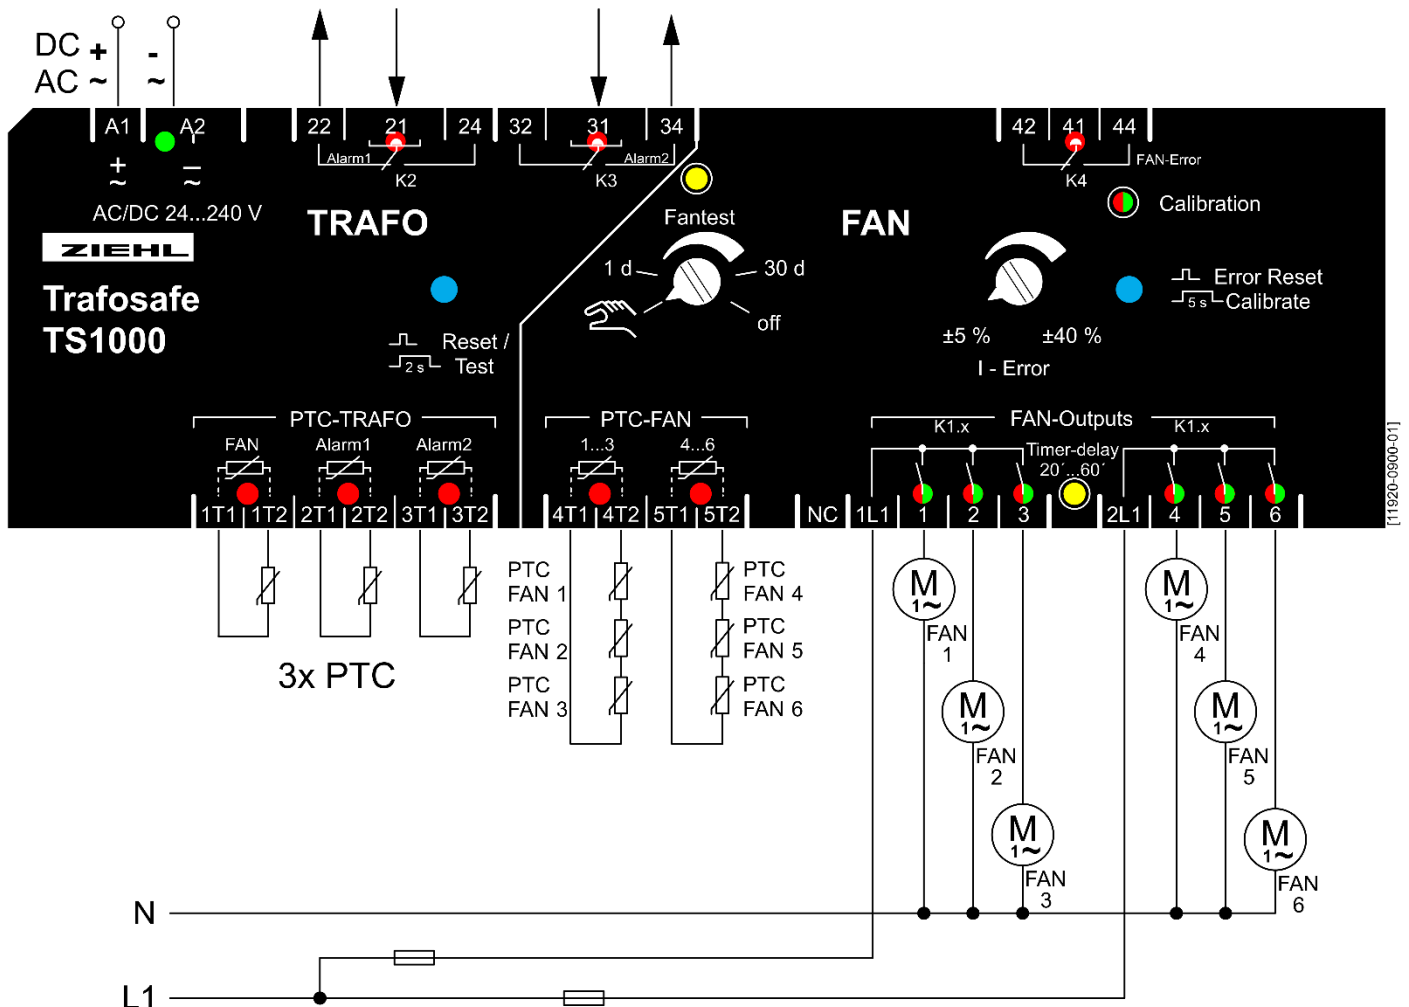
DC +
AC ~
-
~

A1 A2 22 21 24 32 31 34 42 41 44

+
~
–
~
AC/DC 24...240 V
Alarm1
K2
Alarm2
K3
K4
FAN-Error

ZIEHL
Trafosafe
TS1000

TRAFO
Fantest
FAN
Calibration
1 d
30 d
off
Reset /
2 s
Test
Error Reset
5 s
Calibrate
±5 %
±40 %
I - Error

PTC-TRAFO
FAN Alarm1 Alarm2
PTC-FAN
1...3 4...6
FAN-Outputs
K1.x
K1.x
Timer-delay
20´...60´

1T1 1T2 2T1 2T2 3T1 3T2 4T1 4T2 5T1 5T2 NC 1L1 1 2 3 2L1 4 5 6

[11920-0900-01]

3x PTC
PTC FAN 1
PTC FAN 2
PTC FAN 3
PTC FAN 4
PTC FAN 5
PTC FAN 6

M 1~ FAN 1
M 1~ FAN 2
M 1~ FAN 3
M 1~ FAN 4
M 1~ FAN 5
M 1~ FAN 6

N
L1